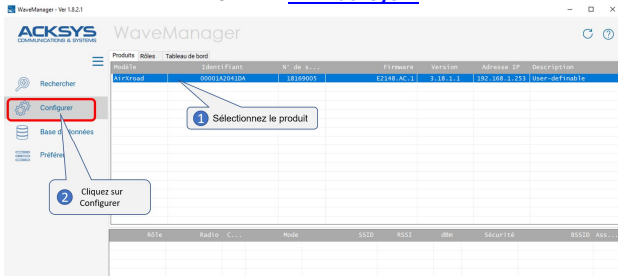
WaveManager - Ver 1.8.2.1

ACKSYS COMMUNICATIONS & SYSTEMS WaveManager

Rechercher

Configurer

Base de données

Préférences

Produits Rôles Tableau de bord

| Modèle | Identifiant | N° de s... | Firmware | Version | Adresse IP | Description |
|---|---|---|---|---|---|---|
| AirXroad | 00001A2041DA | 18169005 | E2148.AC.1 | 3.18.1.1 | 192.168.1.253 | User-definable |

1 Sélectionnez le produit

2 Cliquez sur Configurer

| Rôle | Radio | C... | Mode | SSID | RSSI | dBm | Sécurité | BSSID | Ass... |
|---|---|---|---|---|---|---|---|---|---|